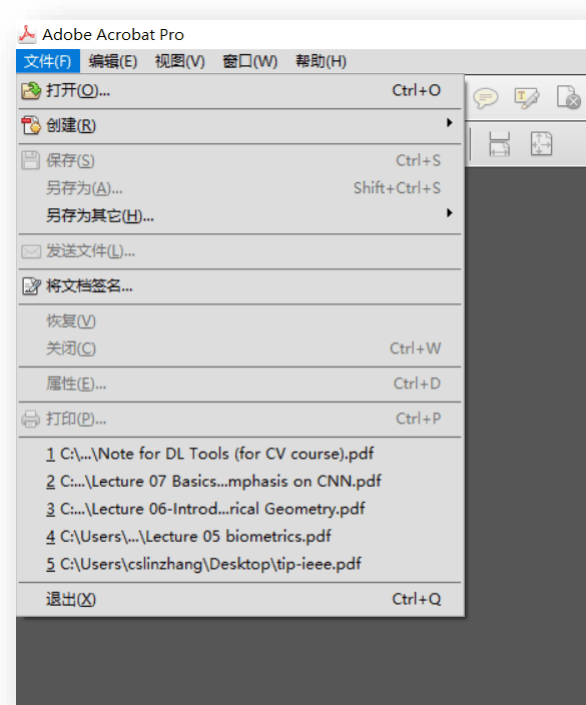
Adobe Acrobat Pro

文件(F) 编辑(E) 视图(V) 窗口(W) 帮助(H)

打开(O)... Ctrl+O

创建(R)

保存(S) Ctrl+S

另存为(A)... Shift+Ctrl+S

另存为其它(H)...

发送文件(L)...

将文档签名...

恢复(V)

关闭(C) Ctrl+W

属性(E)... Ctrl+D

打印(P)... Ctrl+P

1 C:\...\Note for DL Tools (for CV course).pdf

2 C:...\Lecture 07 Basics...mphasis on CNN.pdf

3 C:...\Lecture 06-Introd...rical Geometry.pdf

4 C:\Users\...\Lecture 05 biometrics.pdf

5 C:\Users\cslinzhang\Desktop\tip-ieee.pdf

退出(X) Ctrl+Q